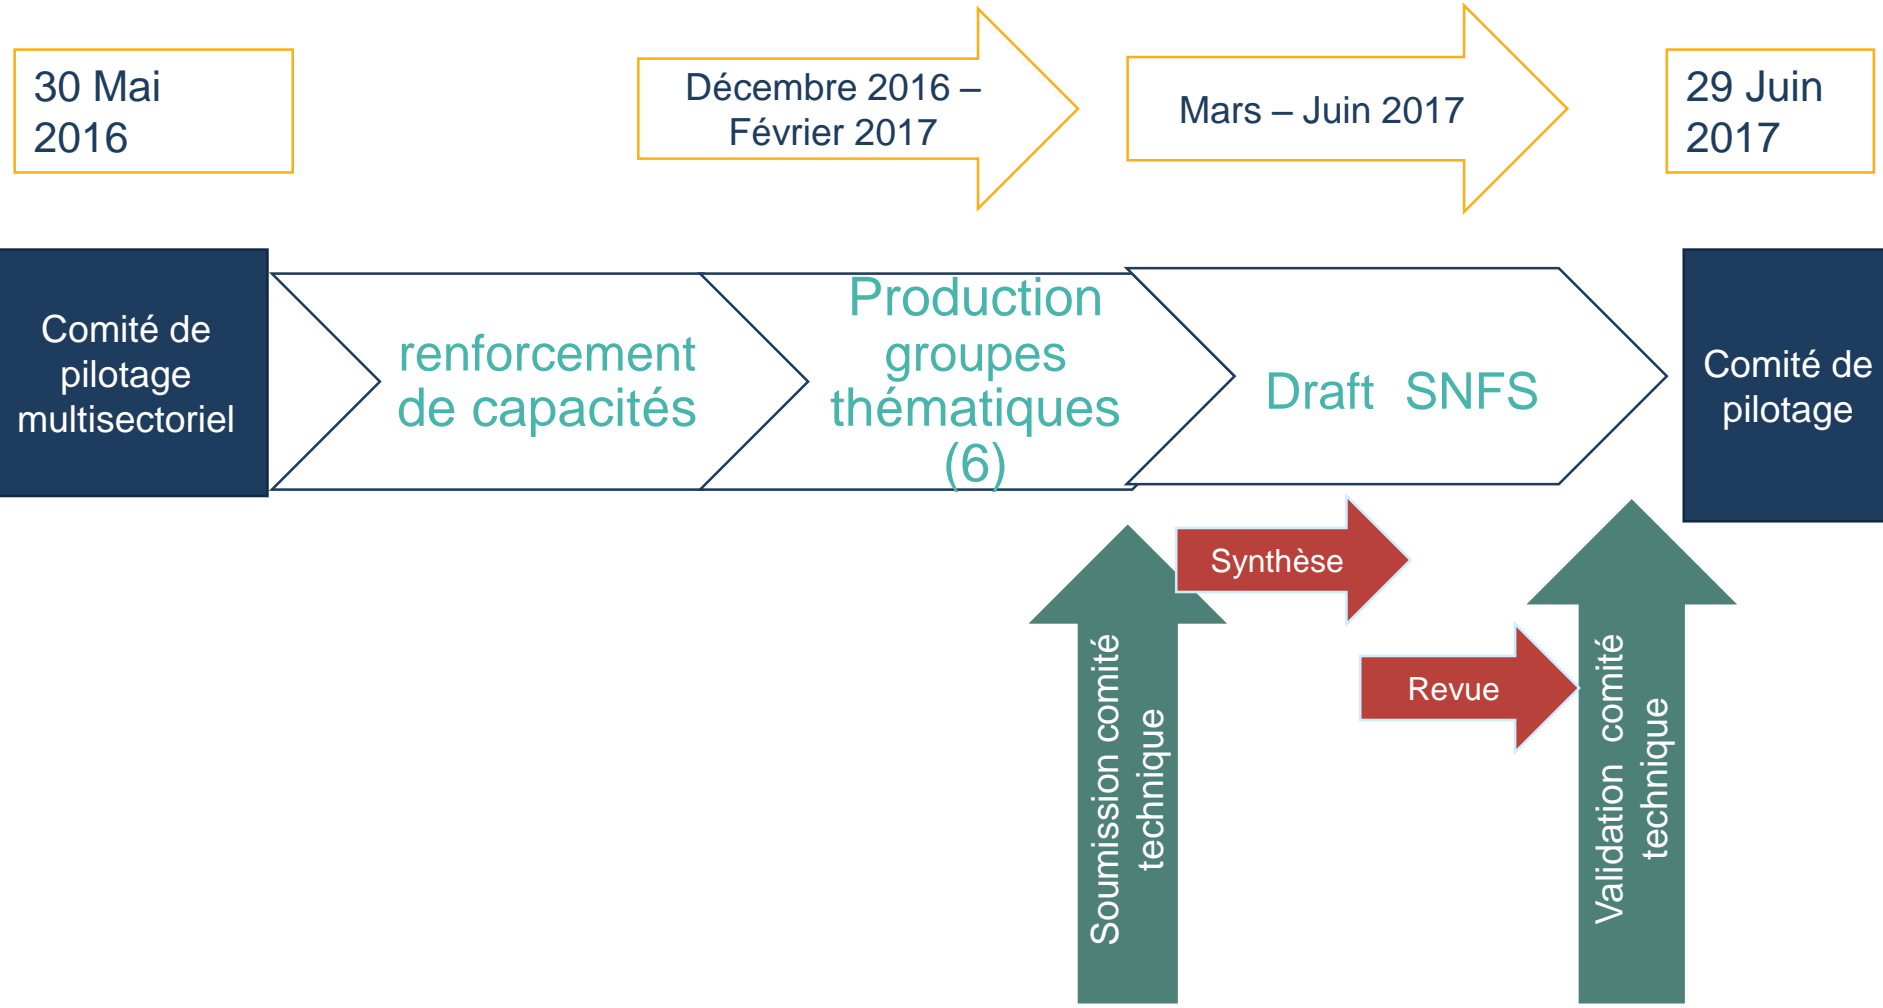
30 Mai 2016

Décembre 2016 – Février 2017

Mars – Juin 2017

29 Juin 2017

Comité de pilotage multisectoriel

renforcement de capacités

Production groupes thématiques (6)

Draft SNFS

Comité de pilotage

Synthèse

Revue

Soumission comité technique

Validation comité technique